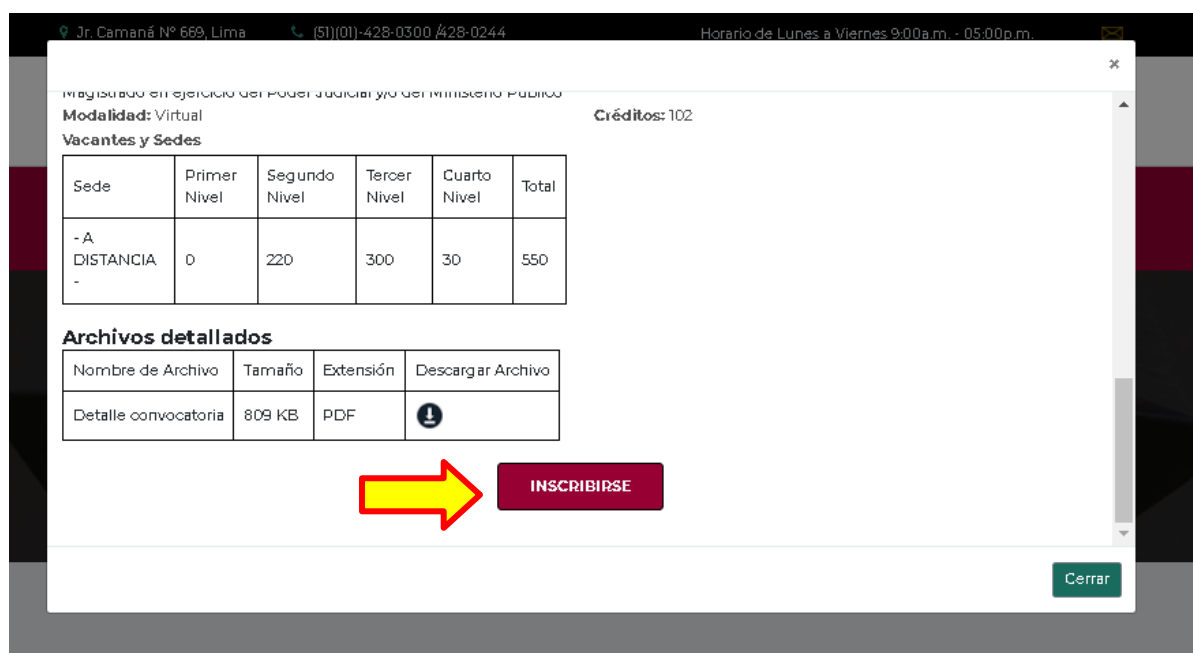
Jr. Camaná N° 669, Lima (51)(01)-428-0300 /428-0244 Horario de Lunes a Viernes 9:00a.m. - 05:00p.m.

×

Magistrado en ejercicio del Poder Judicial y/o del Ministerio Público

**Modalidad:** Virtual **Créditos:** 102

**Vacantes y Sedes**

| Sede | Primer Nivel | Segundo Nivel | Tercer Nivel | Cuarto Nivel | Total |
|---|---|---|---|---|---|
| - A DISTANCIA - | 0 | 220 | 300 | 30 | 550 |

**Archivos detallados**

| Nombre de Archivo | Tamaño | Extensión | Descargar Archivo |
|---|---|---|---|
| Detalle convocatoria | 809 KB | PDF | |

INSCRIBIRSE

Cerrar